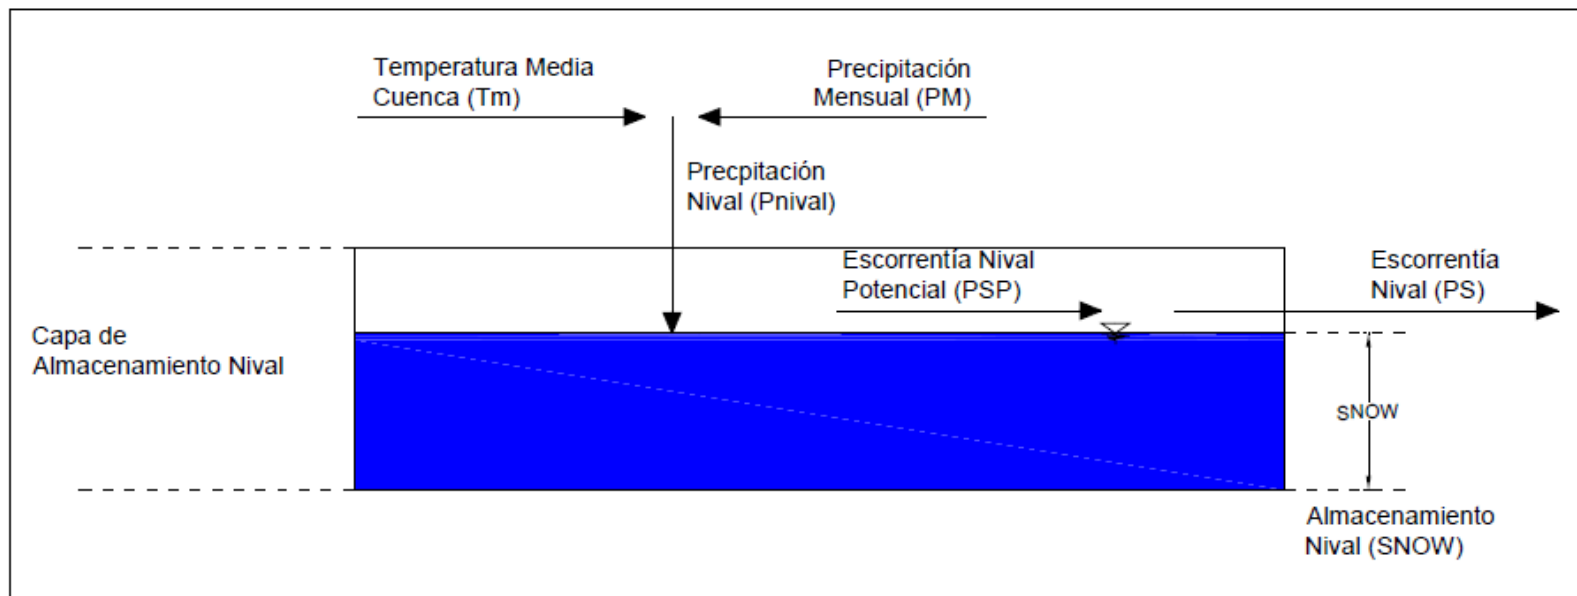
Temperatura Media Cuenca (Tm)

Precipitación Mensual (PM)

Precpitación Nival (Pnival)

Escorrentía Nival Potencial (PSP)

Escorrentía Nival (PS)

Capa de Almacenamiento Nival

SNOW

Almacenamiento Nival (SNOW)